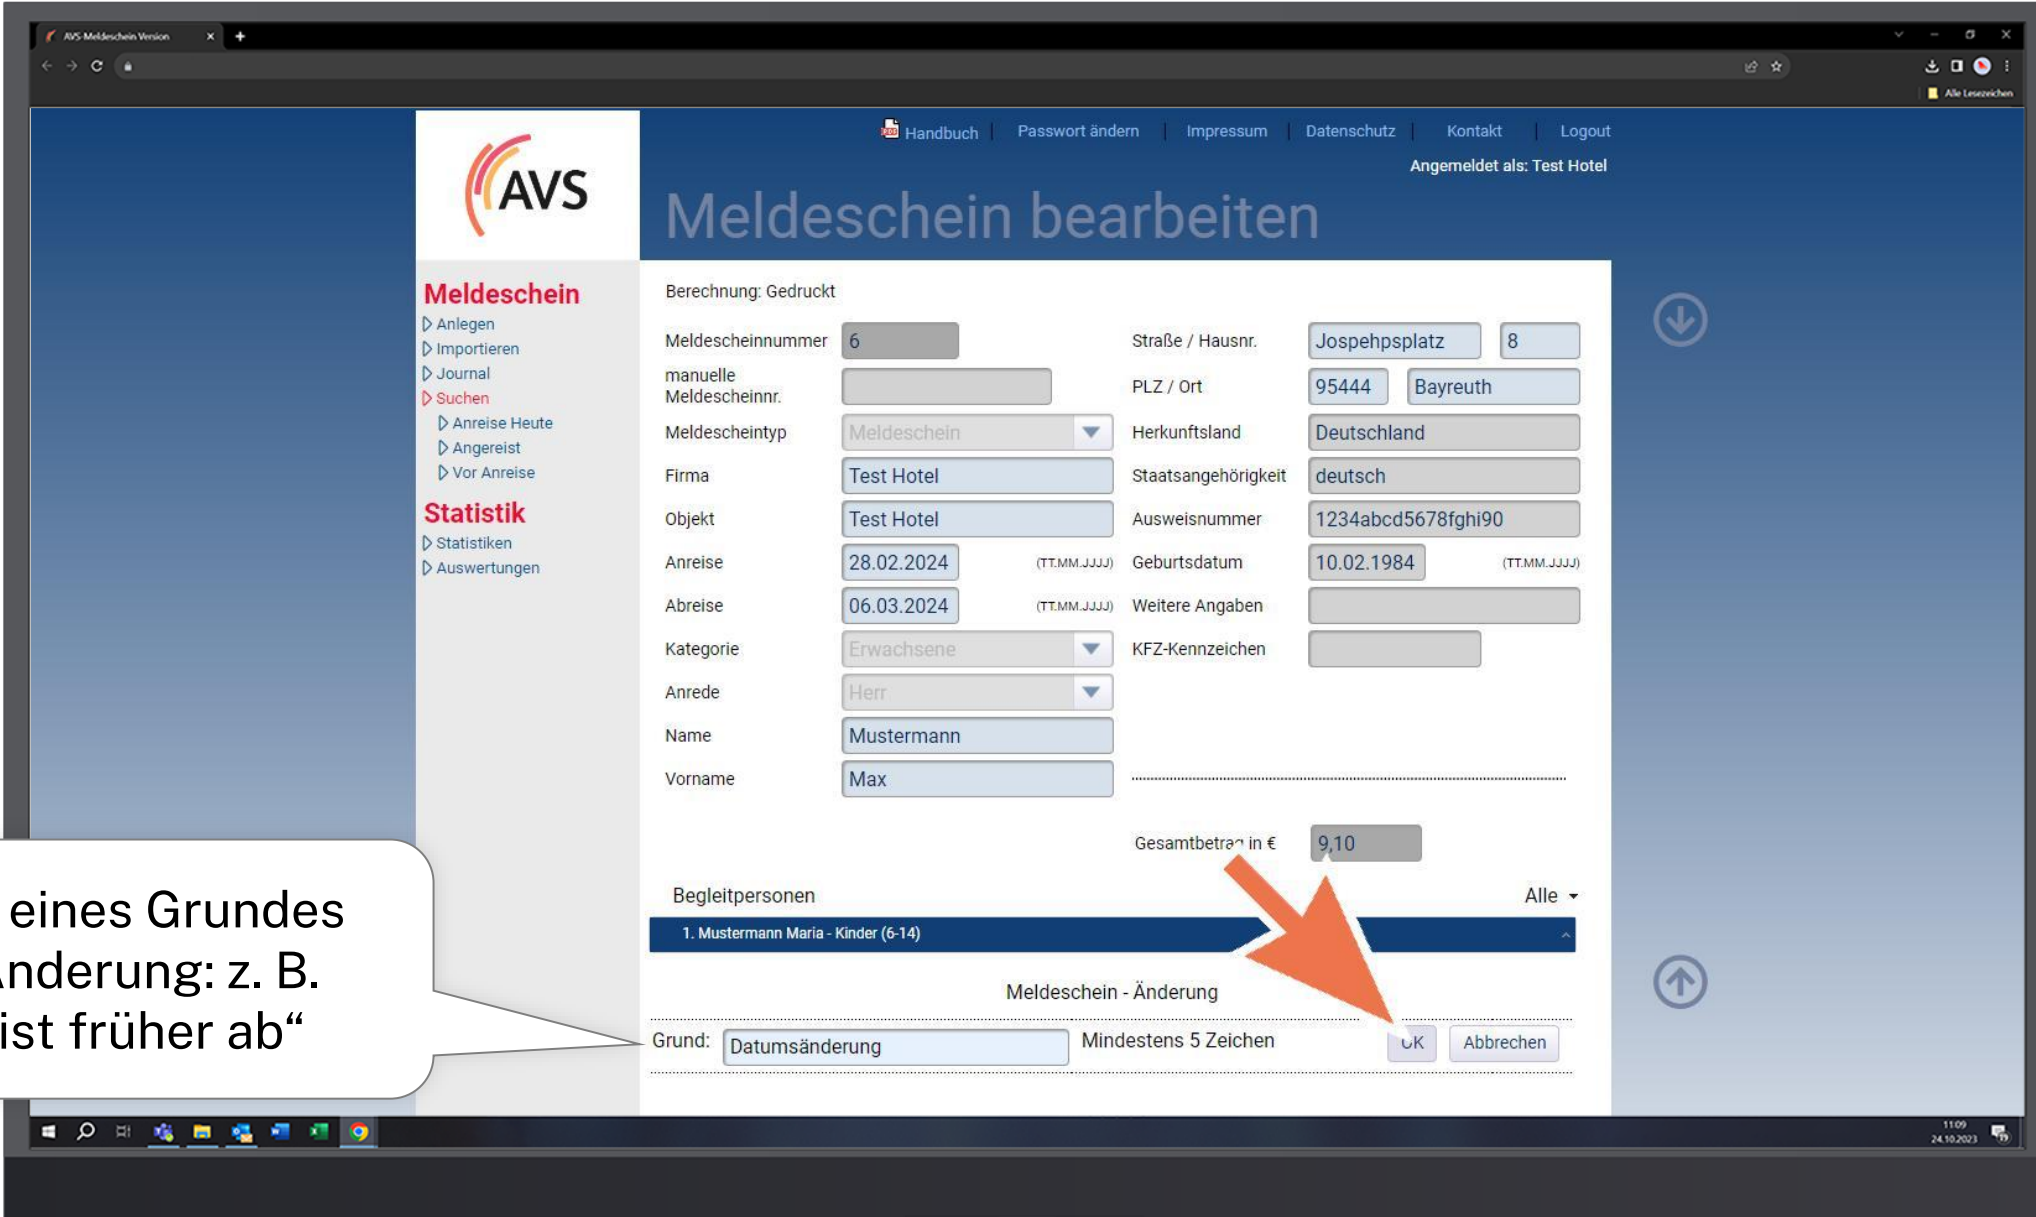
AVS Meldeschein Version

Alle Lesezeichen

AVS

Handbuch | Passwort ändern | Impressum | Datenschutz | Kontakt | Logout

Angemeldet als: Test Hotel

Meldeschein bearbeiten

Meldeschein
Anlegen
Importieren
Journal
Suchen
Anreise Heute
Angereist
Vor Anreise

Statistik
Statistiken
Auswertungen

Berechnung: Gedruckt

Meldescheinnummer 6
manuelle Meldescheinnr.
Meldescheintyp Meldeschein
Firma Test Hotel
Objekt Test Hotel
Anreise 28.02.2024 (TT.MM.JJJJ)
Abreise 06.03.2024 (TT.MM.JJJJ)
Kategorie Erwachsene
Anrede Herr
Name Mustermann
Vorname Max

Straße / Hausnr. Jospehpsplatz 8
PLZ / Ort 95444 Bayreuth
Herkunftsland Deutschland
Staatsangehörigkeit deutsch
Ausweisnummer 1234abcd5678fghi90
Geburtsdatum 10.02.1984 (TT.MM.JJJJ)
Weitere Angaben
KFZ-Kennzeichen

Gesamtbetrag in € 9,10

Begleitpersonen
Alle

1. Mustermann Maria - Kinder (6-14)

Meldeschein - Änderung

Grund: Datumsänderung Mindestens 5 Zeichen OK Abbrechen

eines Grundes
nderung: z. B.
ist früher ab“

11:09
24.10.2023